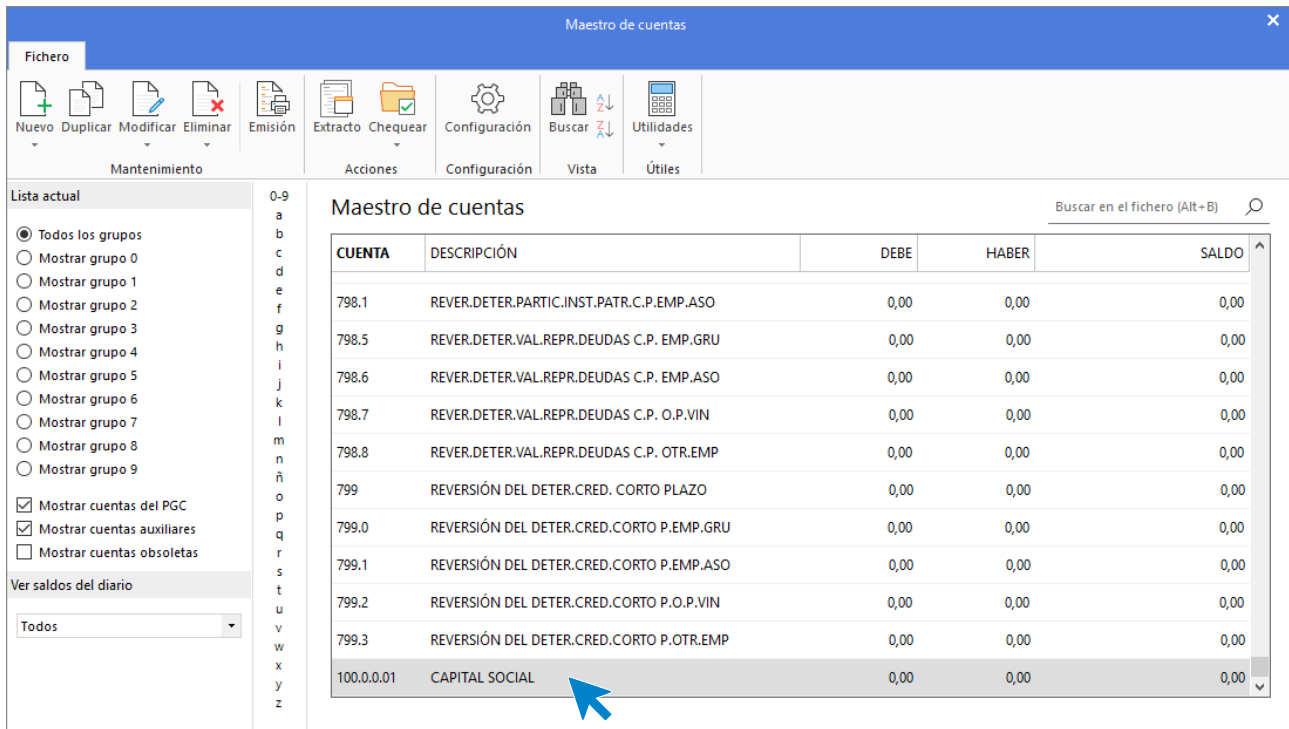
Maestro de cuentas

Fichero

Nuevo Duplicar Modificar Eliminar Emisión Extracto Chequear Configuración Buscar Utilidades

Mantenimiento Acciones Configuración Vista Útiles

Lista actual

Todos los grupos
Mostrar grupo 0
Mostrar grupo 1
Mostrar grupo 2
Mostrar grupo 3
Mostrar grupo 4
Mostrar grupo 5
Mostrar grupo 6
Mostrar grupo 7
Mostrar grupo 8
Mostrar grupo 9

Mostrar cuentas del PGC
Mostrar cuentas auxiliares
Mostrar cuentas obsoletas

Ver saldos del diario

Todos

0-9 a b c d e f g h i j k l m n ñ o p q r s t u v w x y z

Maestro de cuentas

Buscar en el fichero (Alt+B)

| CUENTA | DESCRIPCIÓN | DEBE | HABER | SALDO |
|---|---|---|---|---|
| 798.1 | REVER.DETER.PARTIC.INST.PATR.C.P.EMP.ASO | 0,00 | 0,00 | 0,00 |
| 798.5 | REVER.DETER.VAL.REPR.DEUDAS C.P. EMP.GRU | 0,00 | 0,00 | 0,00 |
| 798.6 | REVER.DETER.VAL.REPR.DEUDAS C.P. EMP.ASO | 0,00 | 0,00 | 0,00 |
| 798.7 | REVER.DETER.VAL.REPR.DEUDAS C.P. O.P.VIN | 0,00 | 0,00 | 0,00 |
| 798.8 | REVER.DETER.VAL.REPR.DEUDAS C.P. OTR.EMP | 0,00 | 0,00 | 0,00 |
| 799 | REVERSIÓN DEL DETER.CRED. CORTO PLAZO | 0,00 | 0,00 | 0,00 |
| 799.0 | REVERSIÓN DEL DETER.CRED.CORTO P.EMP.GRU | 0,00 | 0,00 | 0,00 |
| 799.1 | REVERSIÓN DEL DETER.CRED.CORTO P.EMP.ASO | 0,00 | 0,00 | 0,00 |
| 799.2 | REVERSIÓN DEL DETER.CRED.CORTO P.O.P.VIN | 0,00 | 0,00 | 0,00 |
| 799.3 | REVERSIÓN DEL DETER.CRED.CORTO P.OTR.EMP | 0,00 | 0,00 | 0,00 |
| 100.0.0.01 | CAPITAL SOCIAL | 0,00 | 0,00 | 0,00 |